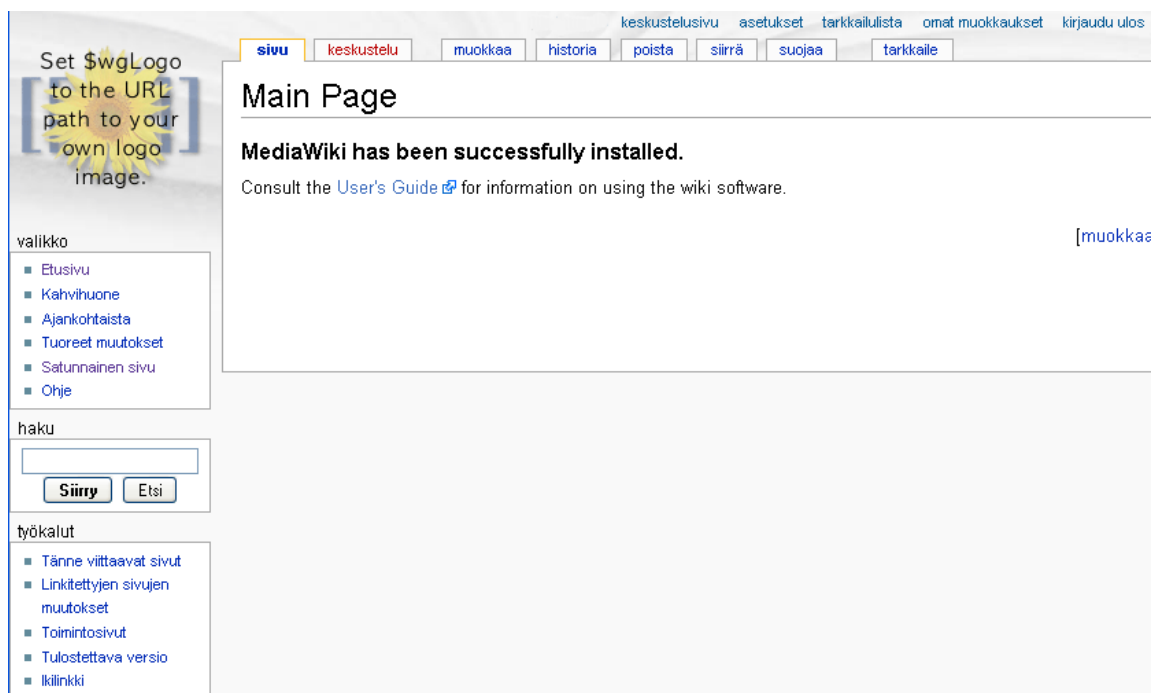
keskustelusivu asetukset tarkkailulista omat muokkaukset kirjaudu ulos

Set $wgLogo to the URL path to your own logo image.

sivu | keskustelu | muokkaa | historia | poista | siirrä | suojaa | tarkkaile

Main Page

MediaWiki has been successfully installed.

Consult the User's Guide for information on using the wiki software.

[muokkaa

valikko
- Etusivu
- Kahvihuone
- Ajankohtaista
- Tuoreet muutokset
- Satunnainen sivu
- Ohje

haku

Siirry Etsi

työkalut
- Tänne viittaavat sivut
- Linkitettyjen sivujen muutokset
- Toimintosivut
- Tulostettava versio
- Ikilinkki